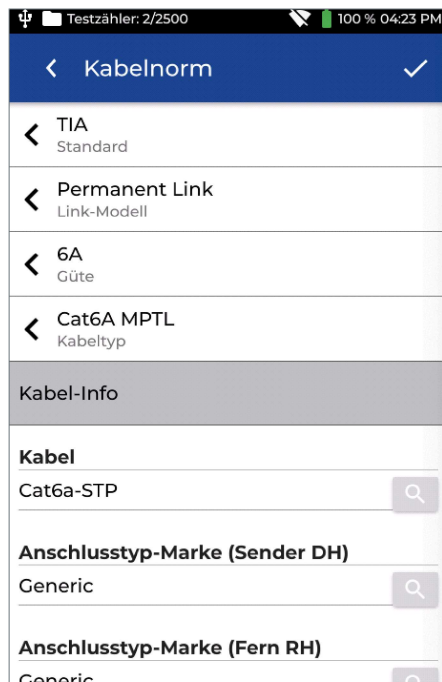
Testzähler: 2/2500
100 % 04:23 PM

Kabelnorm

TIA
Standard

Permanent Link
Link-Modell

6A
Güte

Cat6A MPTL
Kabeltyp

Kabel-Info

Kabel
Cat6a-STP

Anschlusstyp-Marke (Sender DH)
Generic

Anschlusstyp-Marke (Fern RH)
Generic